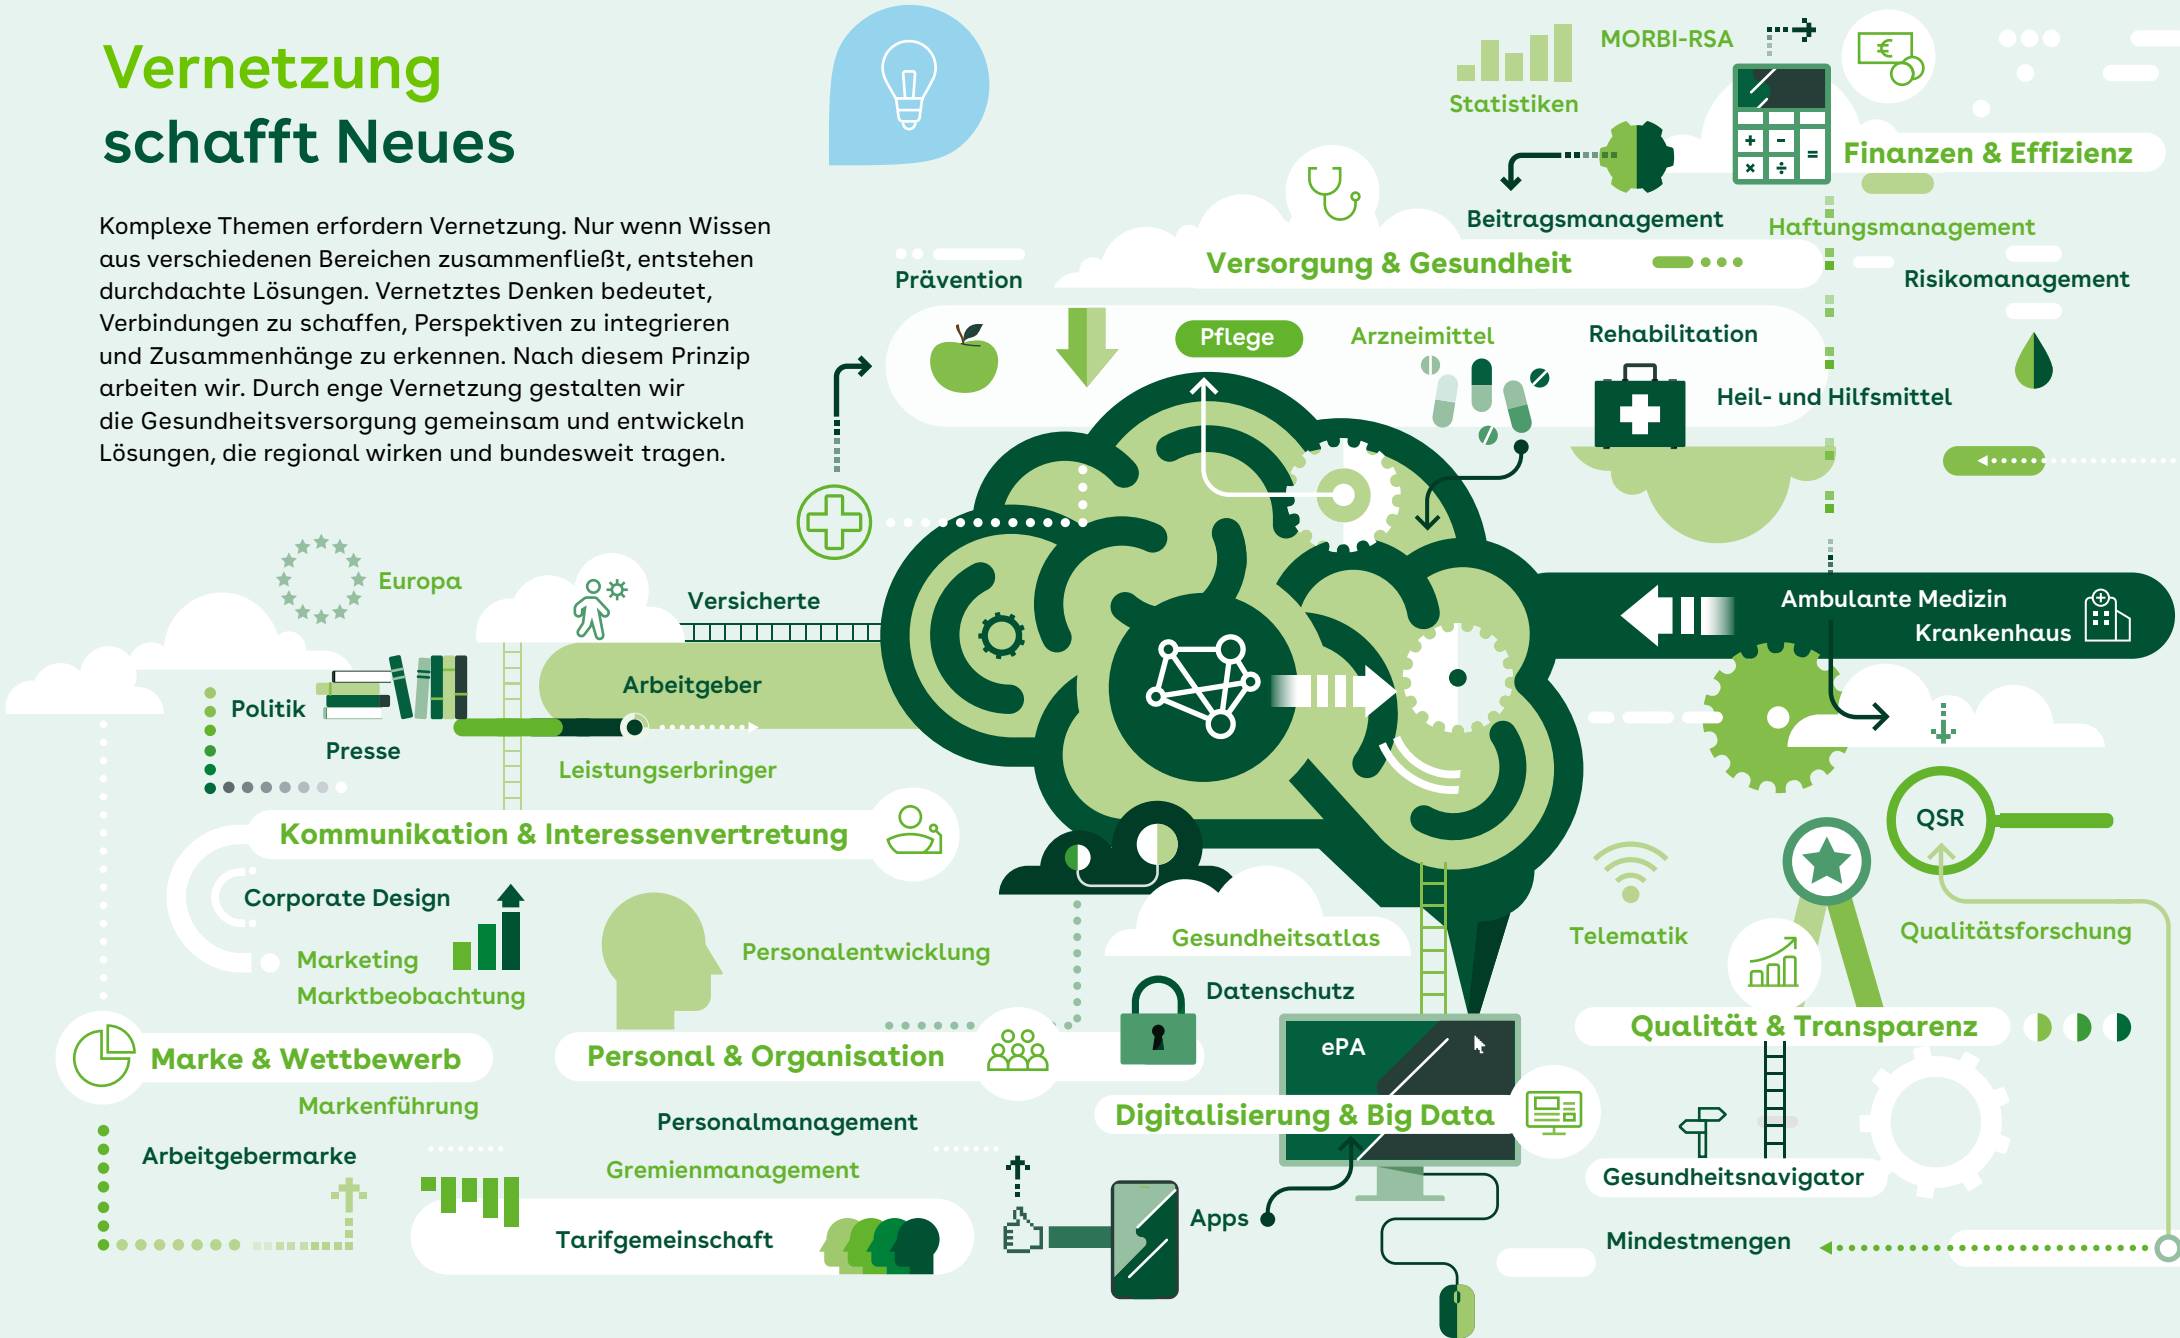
Vernetzung
schafft Neues

Komplexe Themen erfordern Vernetzung. Nur wenn Wissen aus verschiedenen Bereichen zusammenfließt, entstehen durchdachte Lösungen. Vernetztes Denken bedeutet, Verbindungen zu schaffen, Perspektiven zu integrieren und Zusammenhänge zu erkennen. Nach diesem Prinzip arbeiten wir. Durch enge Vernetzung gestalten wir die Gesundheitsversorgung gemeinsam und entwickeln Lösungen, die regional wirken und bundesweit tragen.

Statistiken
MORBI-RSA
€
Finanzen & Effizienz
Beitragsmanagement
Haftungsmanagement
Risikomanagement
Versorgung & Gesundheit
Prävention
Pflege
Arzneimittel
Rehabilitation
Heil- und Hilfsmittel
Ambulante Medizin
Krankenhaus
Europa
Versicherte
Arbeitgeber
Politik
Presse
Leistungserbringer
Kommunikation & Interessenvertretung
Corporate Design
Marketing
Marktbeobachtung
Personalentwicklung
Gesundheitsatlas
Datenschutz
Telematik
QSR
Qualitätsforschung
Qualität & Transparenz
Marke & Wettbewerb
Markenführung
Arbeitgebermarke
Personal & Organisation
Personalmanagement
Gremienmanagement
Tarifgemeinschaft
ePA
Digitalisierung & Big Data
Apps
Gesundheitsnavigator
Mindestmengen
+
-
=
×
÷